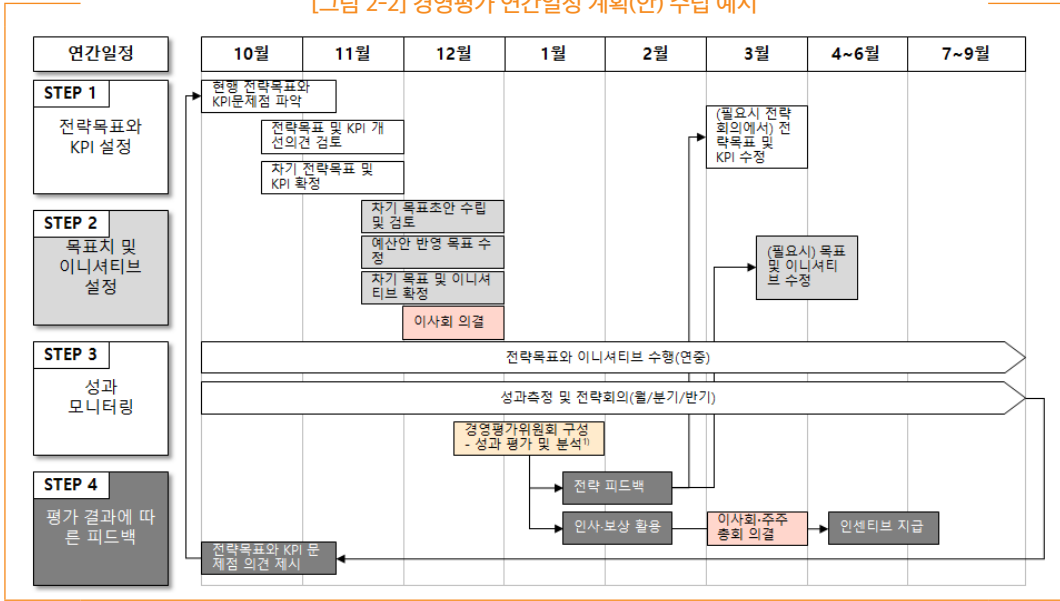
[그림 2-2] 경영평가 연간일정 계획(안) 수립 예시

| 연간일정 | 10월 | 11월 | 12월 | 1월 | 2월 | 3월 | 4~6월 | 7~9월 |
|---|---|---|---|---|---|---|---|---|

STEP 1
전략목표와 KPI 설정

STEP 2
목표치 및 이니셔티브 설정

STEP 3
성과 모니터링

STEP 4
평가 결과에 따른 피드백

현행 전략목표와 KPI문제점 파악

전략목표 및 KPI 개선의견 검토

차기 전략목표 및 KPI 확정

(필요시 전략회의에서) 전략목표 및 KPI 수정

차기 목표초안 수립 및 검토

예산안 반영 목표 수정

차기 목표 및 이니셔티브 확정

이사회 의결

(필요시) 목표 및 이니셔티브 수정

전략목표와 이니셔티브 수행(연중)

성과측정 및 전략회의(월/분기/반기)

경영평가위원회 구성
- 성과 평가 및 분석$^{1)}$

전략 피드백

인사·보상 활용

이사회·주주총회 의결

인센티브 지급

전략목표와 KPI 문제점 의견 제시